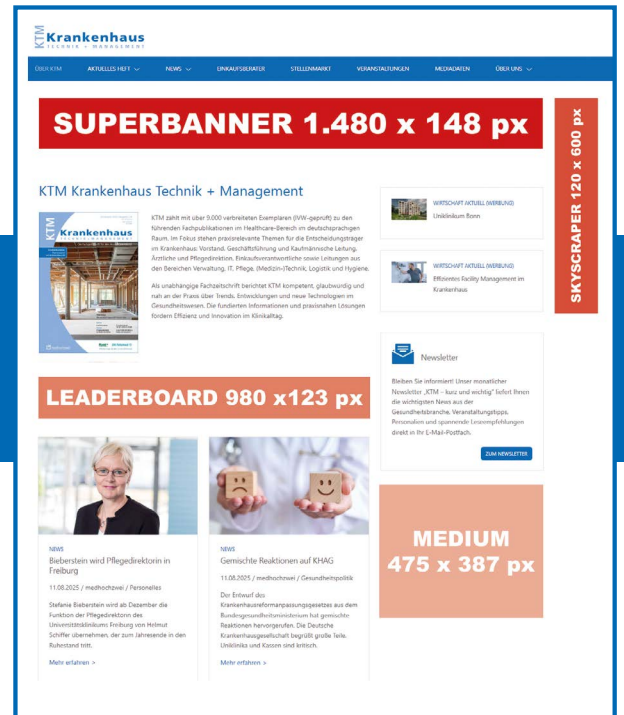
KTM Krankenhaus
TECHNIK + MANAGEMENT

ÜBER KTM | AKTUELLES HEFT | NEWS | EINKAUFSBERATER | STELLENMARKT | VERANSTALTUNGEN | MEDIADATEN | ÜBER UNS

SUPERBANNER 1.480 x 148 px

SKYSCRAPER 120 x 600 px

KTM Krankenhaus Technik + Management

KTM zählt mit über 9.000 verbreiteten Exemplaren (IVW-geprüft) zu den führenden Fachpublikationen im Healthcare-Bereich im deutschsprachigen Raum. Im Fokus stehen praxisrelevante Themen für die Entscheidungsträger im Krankenhaus: Vorstand, Geschäftsführung und Kaufmännische Leitung, Ärztliche und Pflegedirektion, Einkaufsverantwortliche sowie Leitungen aus den Bereichen Verwaltung, IT, Pflege, (Medizin-)Technik, Logistik und Hygiene.

Als unabhängige Fachzeitschrift berichtet KTM kompetent, glaubwürdig und nah an der Praxis über Trends, Entwicklungen und neue Technologien im Gesundheitswesen. Die fundierten Informationen und praxisnahen Lösungen fördern Effizienz und Innovation im Klinikalltag.

WIRTSCHAFT AKTUELL (WERBUNG)
Uniklinikum Bonn

WIRTSCHAFT AKTUELL (WERBUNG)
Effizientes Facility Management im Krankenhaus

Newsletter

Bleiben Sie informiert! Unser monatlicher Newsletter „KTM – kurz und wichtig" liefert Ihnen die wichtigsten News aus der Gesundheitsbranche, Veranstaltungstipps, Personalien und spannende Lesempfehlungen direkt in Ihr E-Mail-Postfach.

ZUM NEWSLETTER

LEADERBOARD 980 x123 px

MEDIUM 475 x 387 px

NEWS
Bieberstein wird Pflegedirektorin in Freiburg
11.08.2025 / medhochzwei / Personelles
Stefanie Bieberstein wird ab Dezember die Funktion der Pflegedirektorin des Universitätsklinikums Freiburg von Helmut Schiffer übernehmen, der zum Jahresende in den Ruhestand tritt.
Mehr erfahren >

NEWS
Gemischte Reaktionen auf KHAG
11.08.2025 / medhochzwei / Gesundheitspolitik
Der Entwurf des Krankenhausreformanpassungsgesetzes aus dem Bundesgesundheitsministerium hat gemischte Reaktionen hervorgerufen. Die Deutsche Krankenhausgesellschaft begrüßt große Teile, Unikliniks und Kassen sind kritisch.
Mehr erfahren >